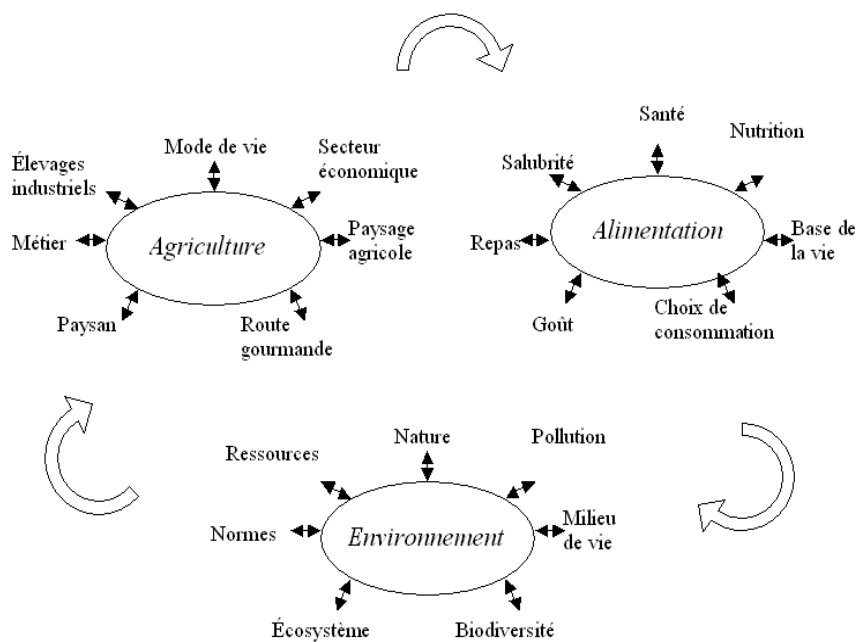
Élevages industriels

Mode de vie

Secteur économique

Métier

Agriculture

Paysage agricole

Paysan

Route gourmande

Santé

Nutrition

Salubrité

Repas

Alimentation

Base de la vie

Goût

Choix de consommation

Ressources

Nature

Pollution

Normes

Environnement

Milieu de vie

Écosystème

Biodiversité